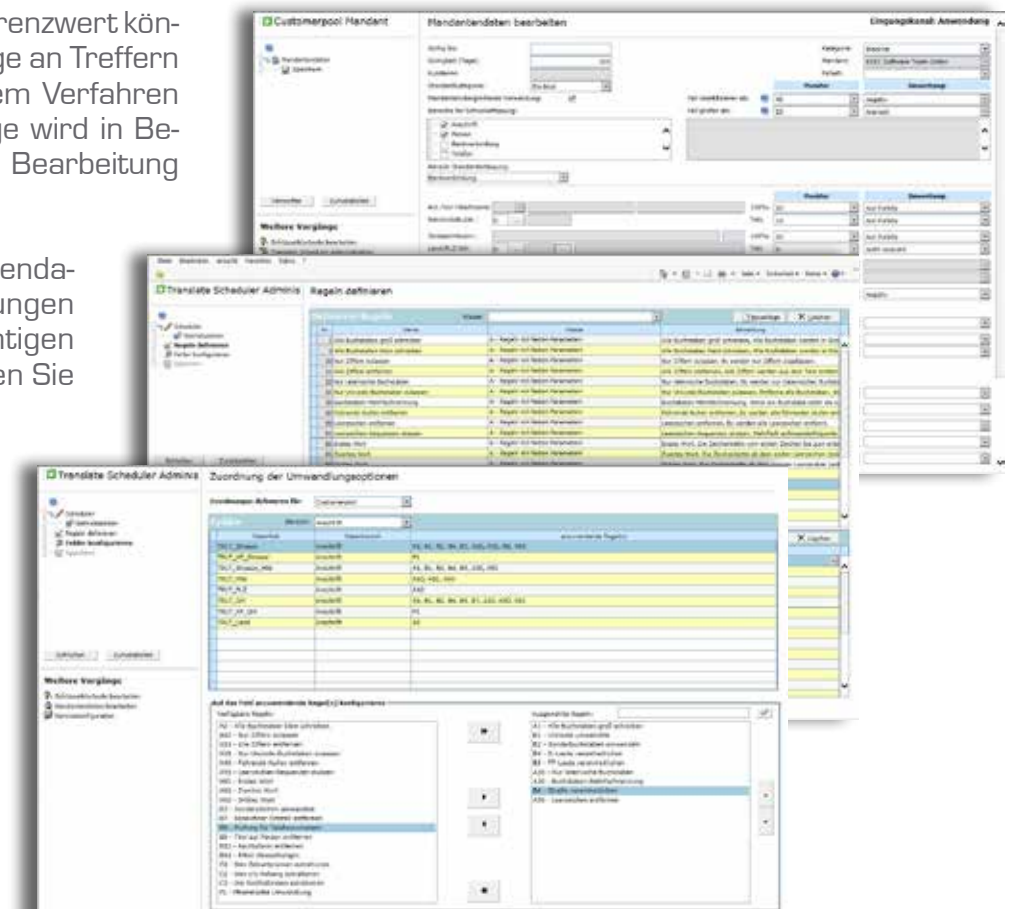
renzwert kön-
ge an Treffern
em Verfahren
ge wird in Be-
Bearbeitung

enda-
ungen
tigen
en Sie

Customerpool Mandant

Mandantendaten bearbeiten

Eingangskanal: Anwendung

Weitere Vorgänge

Translate Scheduler Adminis

Regeln definieren

Translate Scheduler Adminis

Zuordnung der Umwandlungsoptionen

Weitere Vorgänge

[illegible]